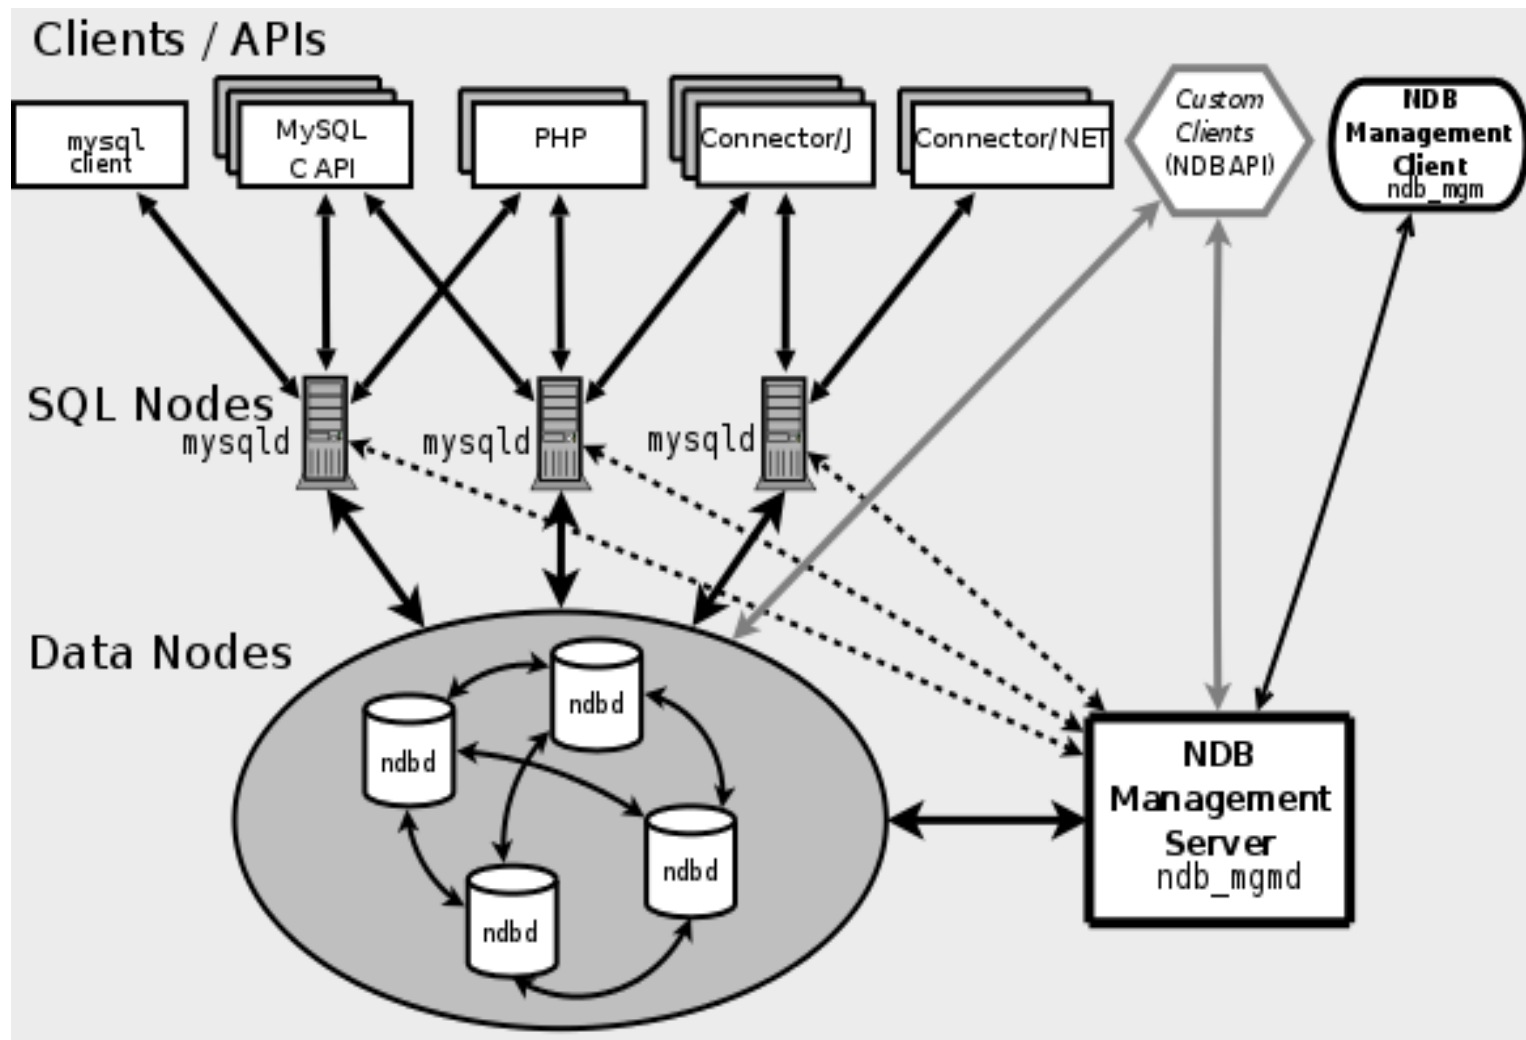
Clients / APIs

mysql client

MySQL C API

PHP

Connector/J

Connector/NET

Custom Clients (NDBAPI)

NDB Management Client ndb_mgm

SQL Nodes

mysqld

mysqld

mysqld

Data Nodes

ndbd

ndbd

ndbd

ndbd

NDB Management Server ndb_mgmd